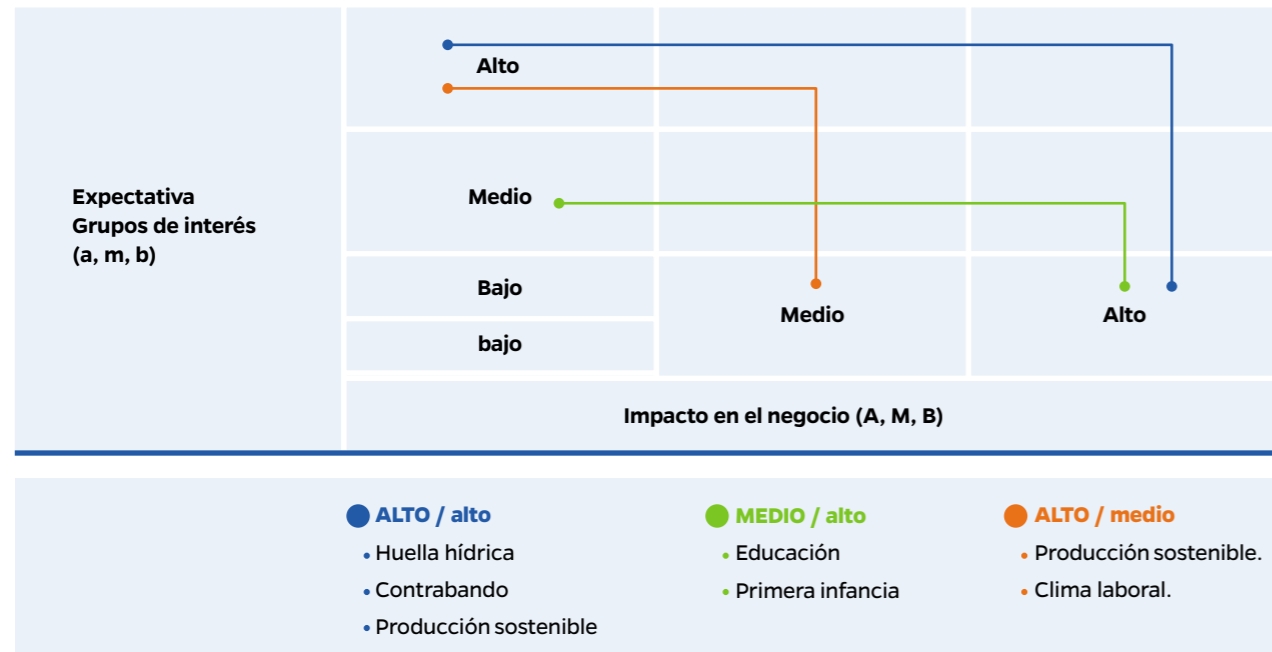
Expectativa
Grupos de interés
(a, m, b)

Alto

Medio

Bajo

bajo

Medio

Alto

Impacto en el negocio (A, M, B)

ALTO / alto
• Huella hídrica
• Contrabando
• Producción sostenible

MEDIO / alto
• Educación
• Primera infancia

ALTO / medio
• Producción sostenible.
• Clima laboral.